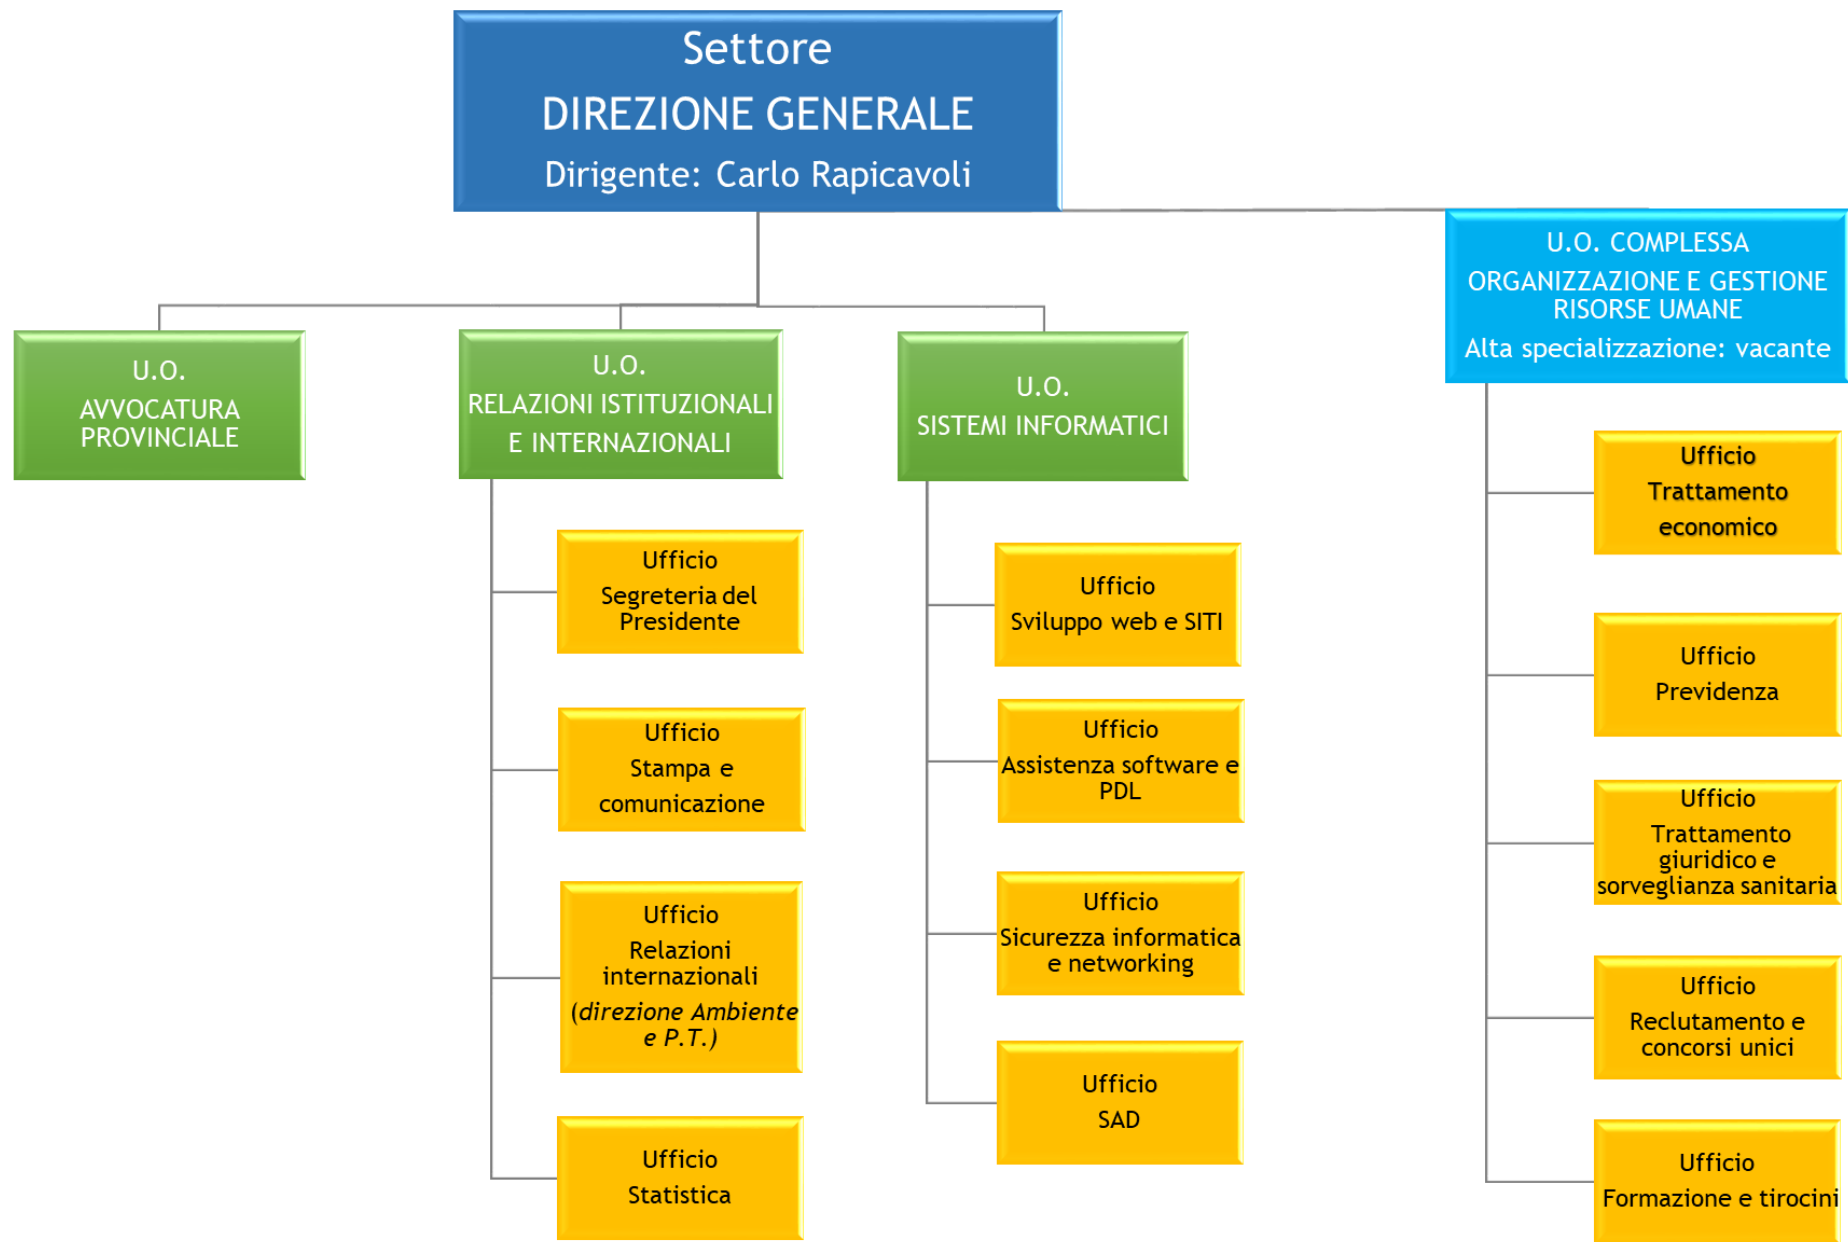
Settore
DIREZIONE GENERALE
Dirigente: Carlo Rapicavoli

U.O. COMPLESSA
ORGANIZZAZIONE E GESTIONE RISORSE UMANE
Alta specializzazione: vacante

U.O.
AVVOCATURA PROVINCIALE

U.O.
RELAZIONI ISTITUZIONALI E INTERNAZIONALI

U.O.
SISTEMI INFORMATICI

Ufficio
Segreteria del Presidente

Ufficio
Stampa e comunicazione

Ufficio
Relazioni internazionali
(*direzione Ambiente e P.T.*)

Ufficio
Statistica

Ufficio
Sviluppo web e SITI

Ufficio
Assistenza software e PDL

Ufficio
Sicurezza informatica e networking

Ufficio
SAD

Ufficio
Trattamento economico

Ufficio
Previdenza

Ufficio
Trattamento giuridico e sorveglianza sanitaria

Ufficio
Reclutamento e concorsi unici

Ufficio
Formazione e tirocini